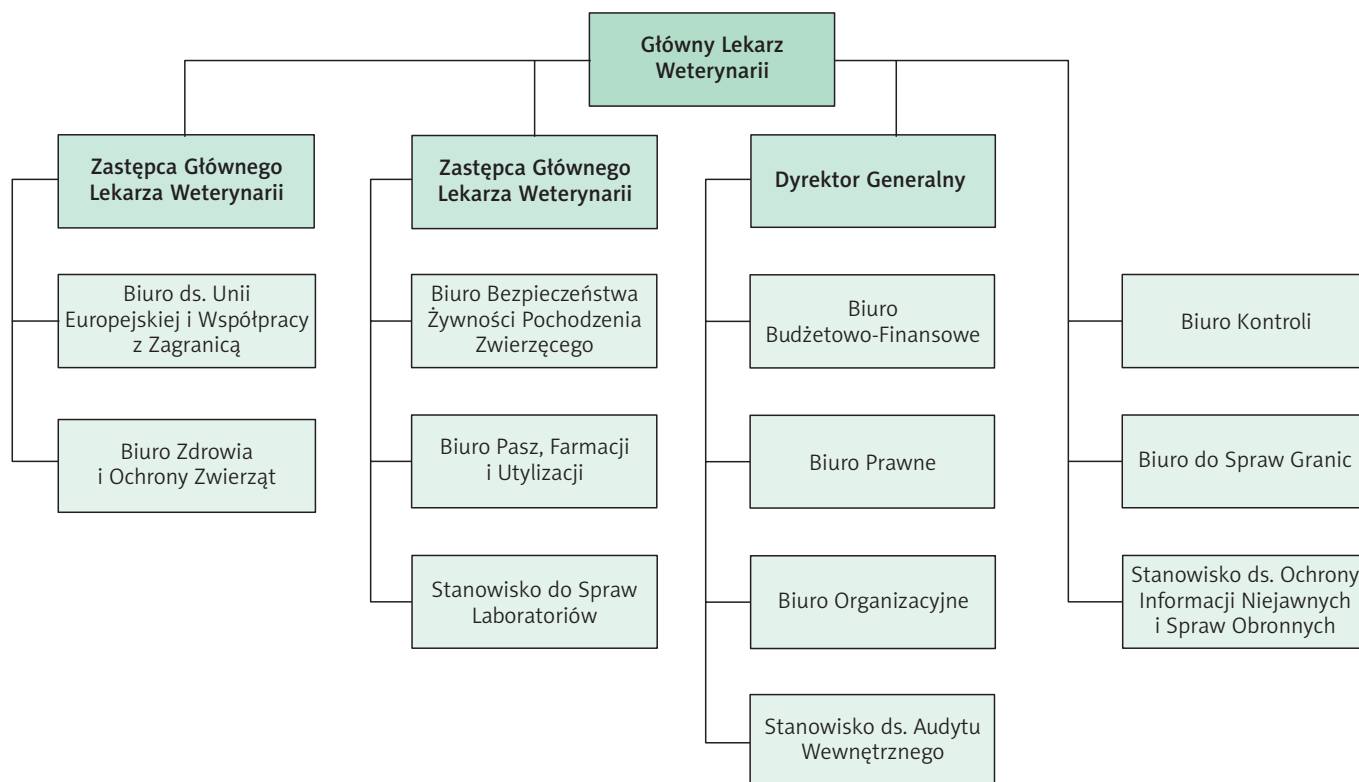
Główny Lekarz Weterynarii

Zastępca Głównego Lekarza Weterynarii

Biuro ds. Unii Europejskiej i Współpracy z Zagranicą

Biuro Zdrowia i Ochrony Zwierząt

Zastępca Głównego Lekarza Weterynarii

Biuro Bezpieczeństwa Żywności Pochodzenia Zwierzęcego

Biuro Pasz, Farmacji i Utylizacji

Stanowisko do Spraw Laboratoriów

Dyrektor Generalny

Biuro Budżetowo-Finansowe

Biuro Prawne

Biuro Organizacyjne

Stanowisko ds. Audytu Wewnętrznego

Biuro Kontroli

Biuro do Spraw Granic

Stanowisko ds. Ochrony Informacji Niejawnych i Spraw Obronnych